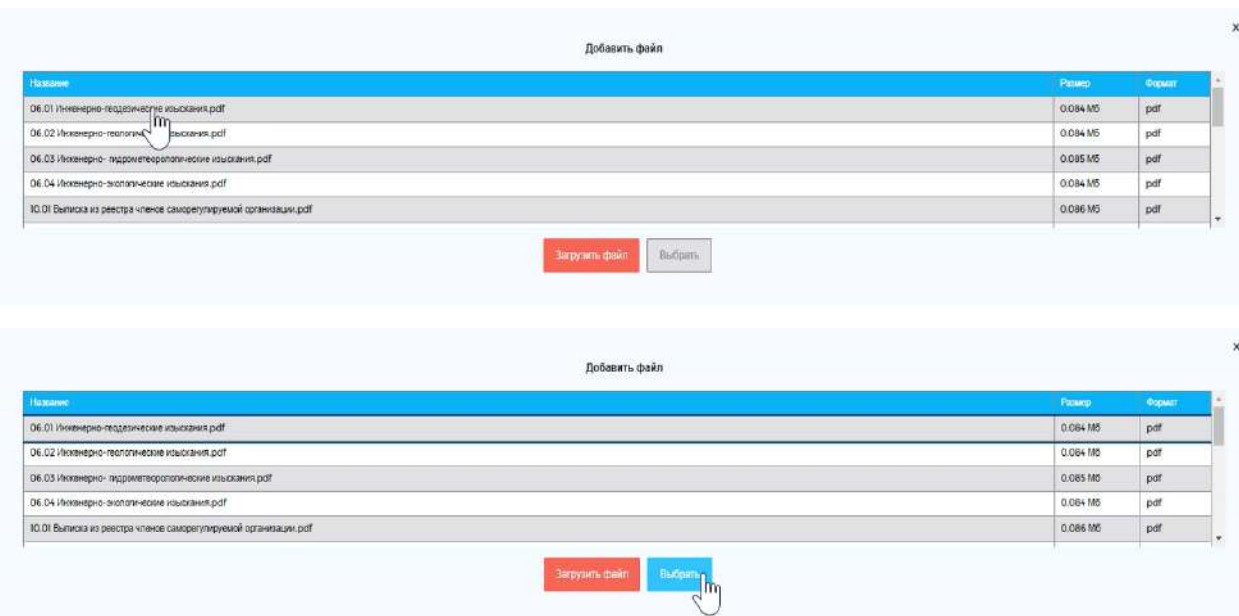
Добавить файл

| Название | Размер | Формат |
|---|---|---|
| 06.01 Инженерно-геодезические изыскания.pdf | 0.084 Мб | pdf |
| 06.02 Инженерно-геологи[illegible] изыскания.pdf | 0.084 Мб | pdf |
| 06.03 Инженерно- гидрометеорологические изыскания.pdf | 0.085 Мб | pdf |
| 06.04 Инженерно-экологические изыскания.pdf | 0.084 Мб | pdf |
| 10.01 Выписка из реестра членов саморегулируемой организации.pdf | 0.086 Мб | pdf |

Загрузить файл Выбрать

×

Добавить файл

| Название | Размер | Формат |
|---|---|---|
| 06.01 Инженерно-геодезические изыскания.pdf | 0.084 Мб | pdf |
| 06.02 Инженерно-геологические изыскания.pdf | 0.084 Мб | pdf |
| 06.03 Инженерно- гидрометеорологические изыскания.pdf | 0.085 Мб | pdf |
| 06.04 Инженерно-экологические изыскания.pdf | 0.084 Мб | pdf |
| 10.01 Выписка из реестра членов саморегулируемой организации.pdf | 0.086 Мб | pdf |

Загрузить файл Выбрать

×